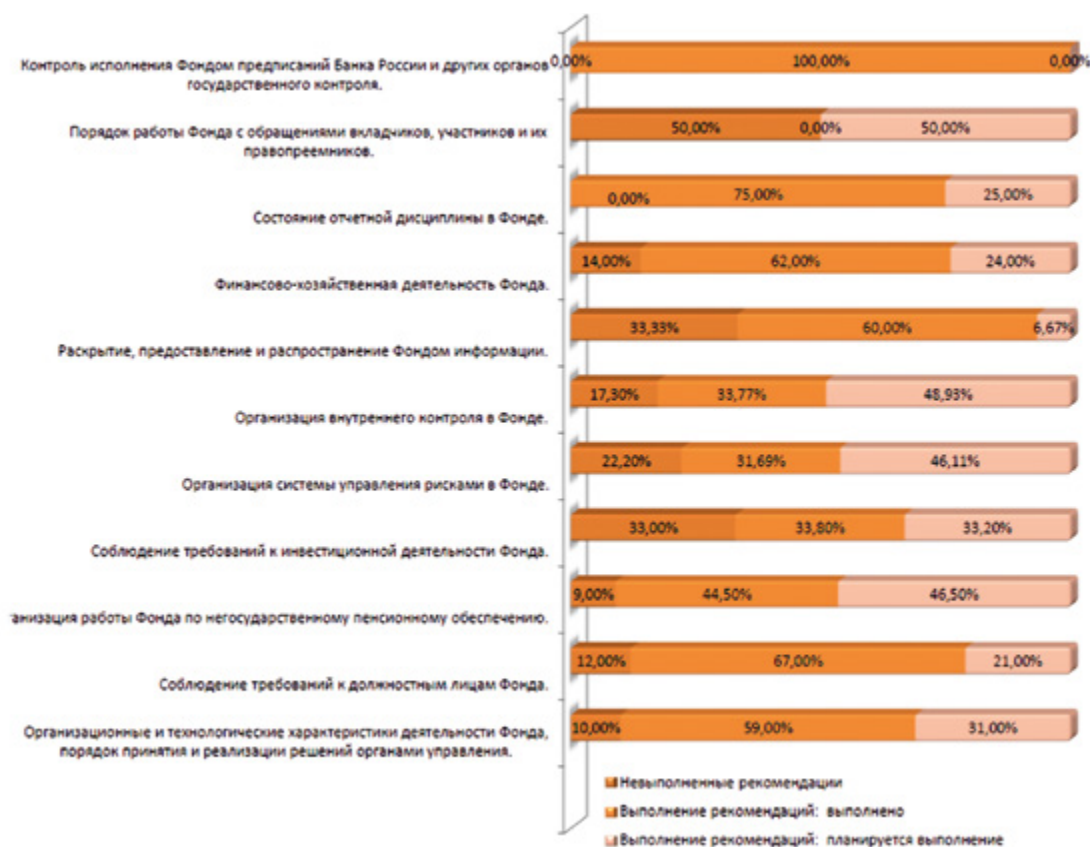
Контроль исполнения Фондом предписаний Банка России и других органов государственного контроля.
0,00% 100,00% 0,00%

Порядок работы Фонда с обращениями вкладчиков, участников и их правопреемников.
50,00% 0,00% 50,00%

Состояние отчетной дисциплины в Фонде.
0,00% 75,00% 25,00%

Финансово-хозяйственная деятельность Фонда.
14,00% 62,00% 24,00%

Раскрытие, предоставление и распространение Фондом информации.
33,33% 60,00% 6,67%

Организация внутреннего контроля в Фонде.
17,30% 33,77% 48,93%

Организация системы управления рисками в Фонде.
22,20% 31,69% 46,11%

Соблюдение требований к инвестиционной деятельности Фонда.
33,00% 33,80% 33,20%

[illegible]анизация работы Фонда по негосударственному пенсионному обеспечению.
9,00% 44,50% 46,50%

Соблюдение требований к должностным лицам Фонда.
12,00% 67,00% 21,00%

Организационные и технологические характеристики деятельности Фонда, порядок принятия и реализации решений органами управления.
10,00% 59,00% 31,00%

Невыполненные рекомендации
Выполнение рекомендаций: выполнено
Выполнение рекомендаций: планируется выполнение